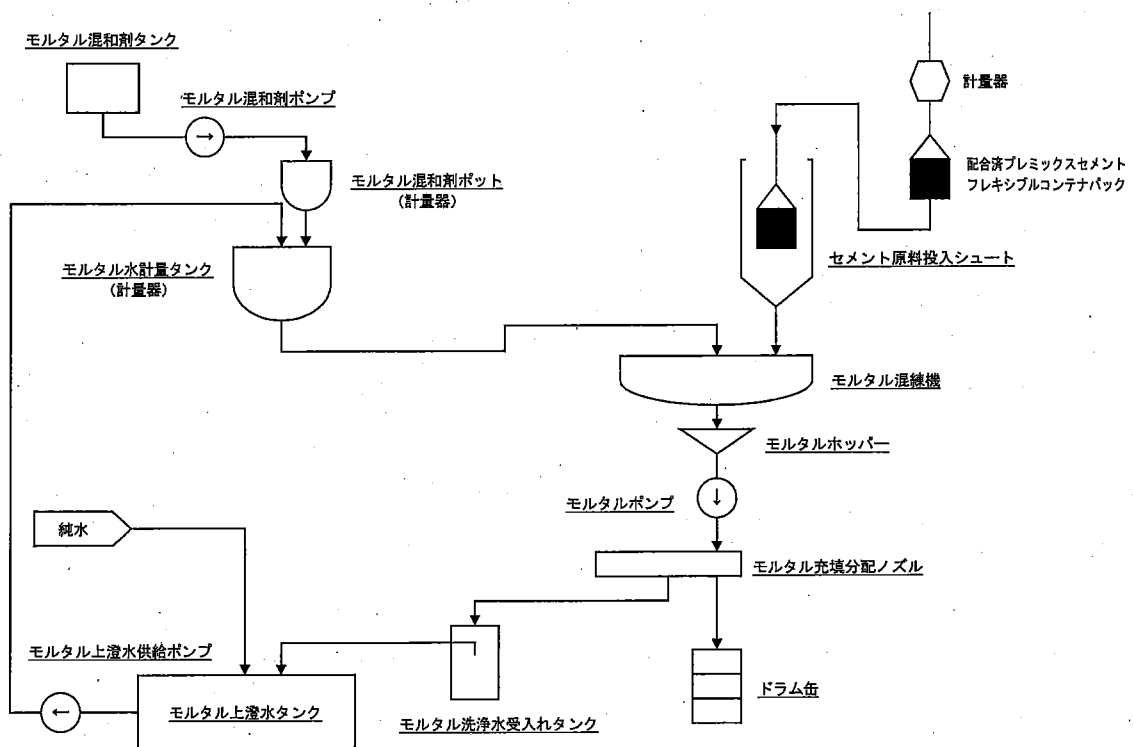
モルタル混和剤タンク

モルタル混和剤ポンプ

計量器

配合済プレミックスセメント
フレキシブルコンテナバック

モルタル混和剤ポット
(計量器)

セメント原料投入シュート

モルタル水計量タンク
(計量器)

モルタル混練機

モルタルホッパー

モルタルポンプ

純水

モルタル充填分配ノズル

モルタル上澄水供給ポンプ

ドラム缶

モルタル上澄水タンク

モルタル洗浄水受入れタンク